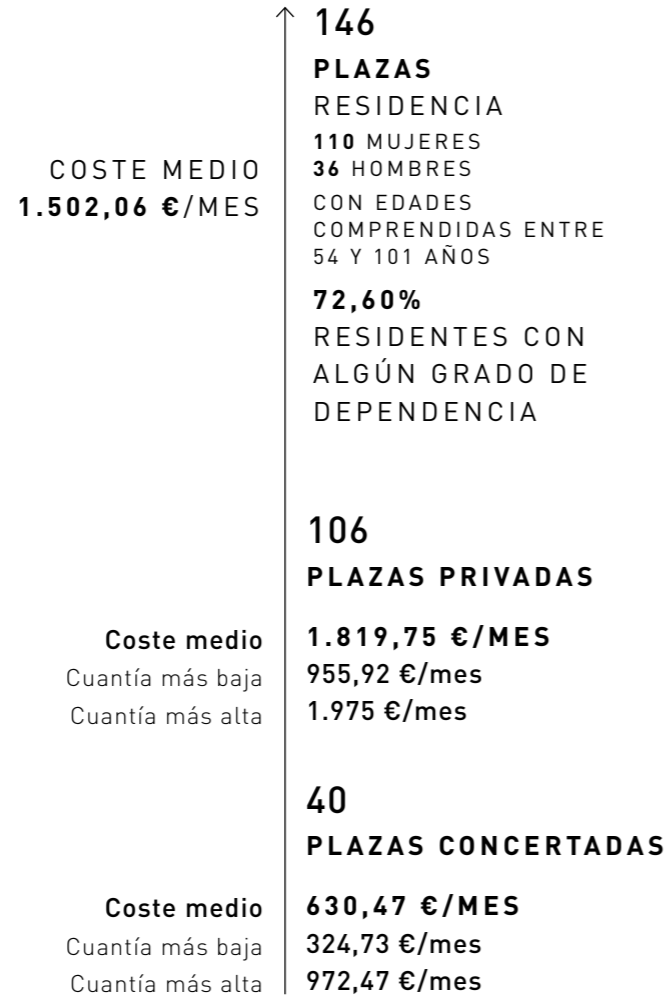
146
PLAZAS
RESIDENCIA
110 MUJERES
36 HOMBRES
CON EDADES COMPRENDIDAS ENTRE 54 Y 101 AÑOS

COSTE MEDIO
1.502,06 €/MES

72,60%
RESIDENTES CON ALGÚN GRADO DE DEPENDENCIA

106
PLAZAS PRIVADAS

Coste medio 1.819,75 €/MES
Cuantía más baja 955,92 €/mes
Cuantía más alta 1.975 €/mes

40
PLAZAS CONCERTADAS

Coste medio 630,47 €/MES
Cuantía más baja 324,73 €/mes
Cuantía más alta 972,47 €/mes